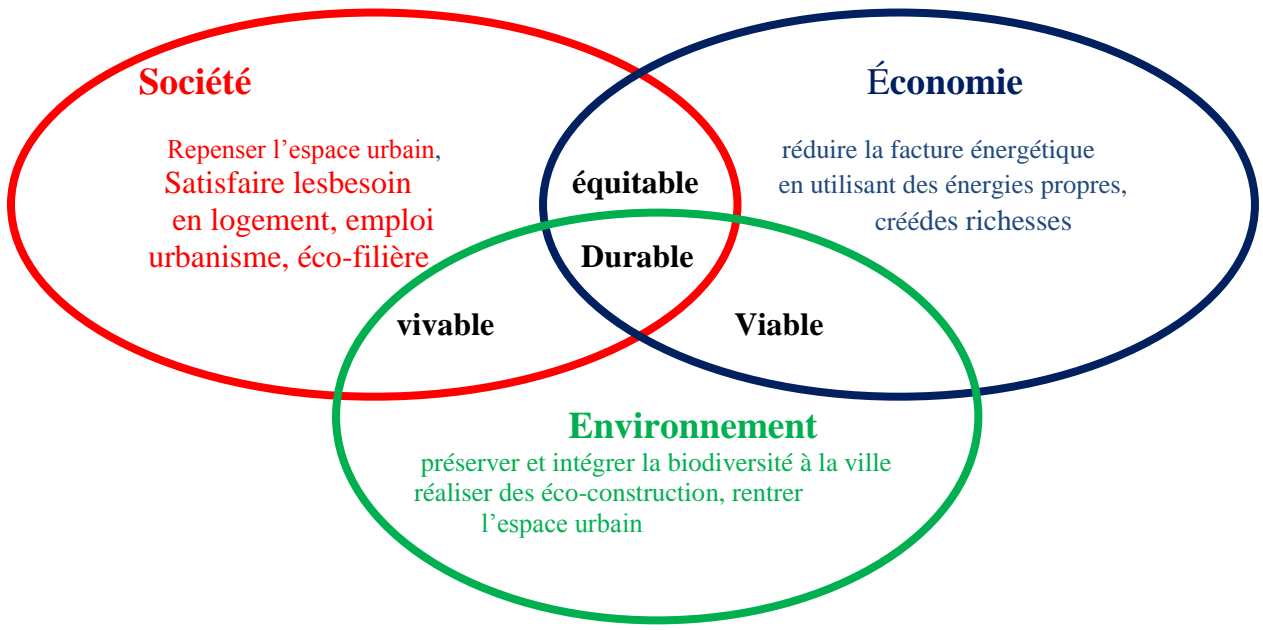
Société

Repenser l’espace urbain, Satisfaire lesbesoin en logement, emploi urbanisme, éco-filière

Économie

réduire la facture énergétique en utilisant des énergies propres, créédes richesses

équitable

Durable

vivable

Viable

Environnement

préserver et intégrer la biodiversité à la ville réaliser des éco-construction, rentrer l’espace urbain